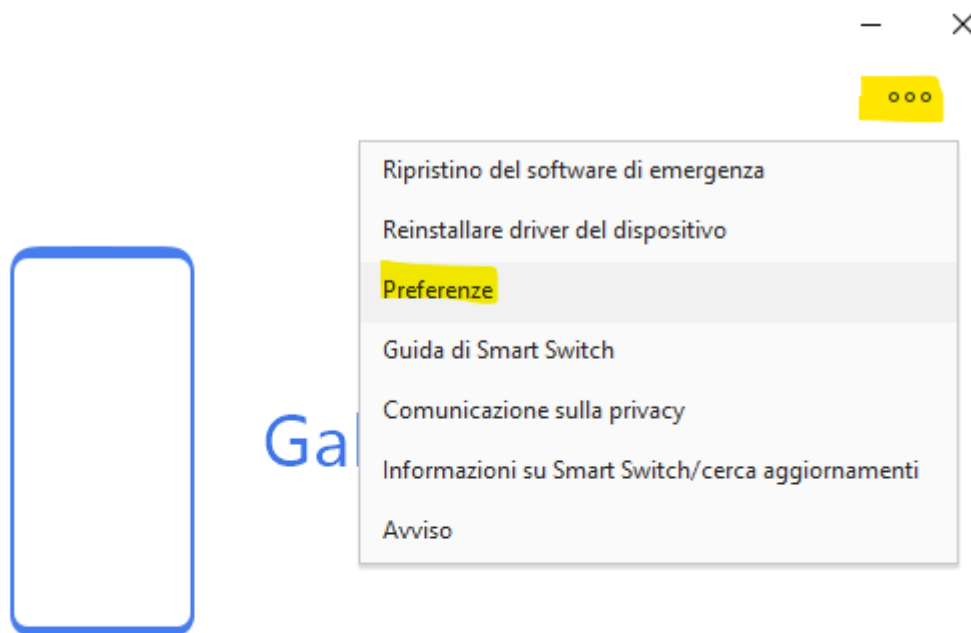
Ripristino del software di emergenza

Reinstallare driver del dispositivo

Preferenze

Guida di Smart Switch

Comunicazione sulla privacy

Informazioni su Smart Switch/cerca aggiornamenti

Avviso

Gal